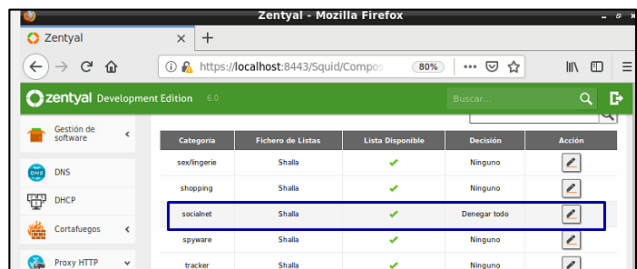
Zentyal - Mozilla Firefox

Zentyal

https://localhost:8443/Squid/Compos

80%

zentyal Development Edition 6.0

Buscar...

Gestión de software

DNS

DHCP

Cortafuegos

Proxy HTTP

| Categoría | Fichero de Listas | Lista Disponible | Decisión | Acción |
|---|---|---|---|---|
| sex/lingerie | Shalla | ✔ | Ninguno | |
| shopping | Shalla | ✔ | Ninguno | |
| socialnet | Shalla | ✔ | Denegar todo | |
| spyware | Shalla | ✔ | Ninguno | |
| tracker | Shalla | ✔ | Ninguno | |